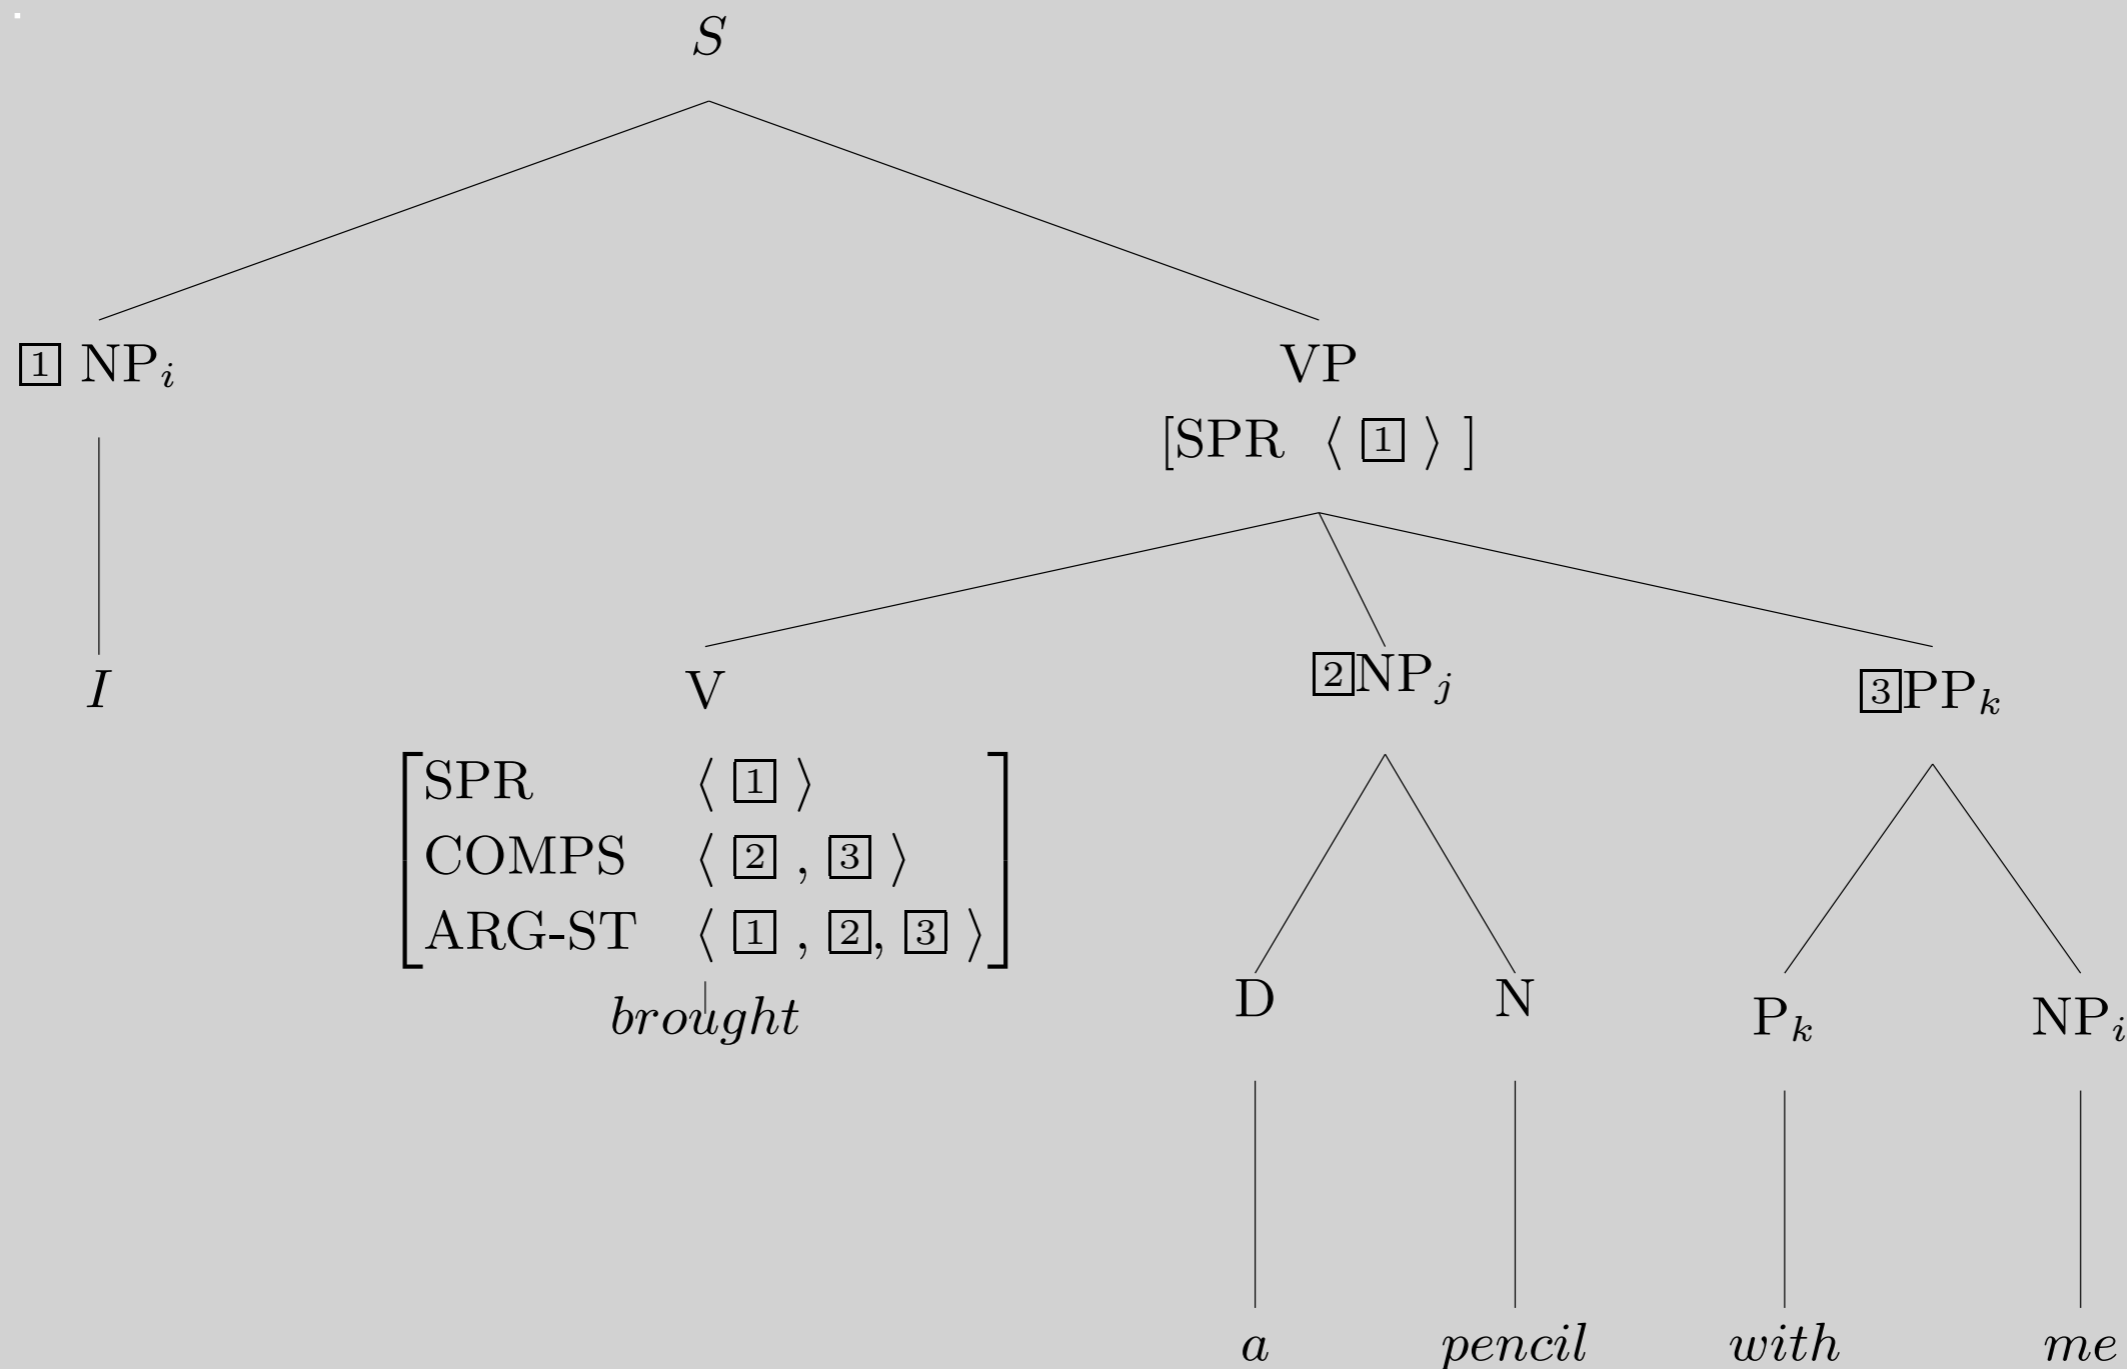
$S$

$\boxed{1}$ NP$_i$

VP
[SPR $\langle \boxed{1} \rangle$]

$I$

V
$\begin{bmatrix} \text{SPR} & \langle \boxed{1} \rangle \\ \text{COMPS} & \langle \boxed{2}, \boxed{3} \rangle \\ \text{ARG-ST} & \langle \boxed{1}, \boxed{2}, \boxed{3} \rangle \end{bmatrix}$

$brought$

$\boxed{2}$NP$_j$

$\boxed{3}$PP$_k$

D

N

P$_k$

NP$_i$

$a$

$pencil$

$with$

$me$